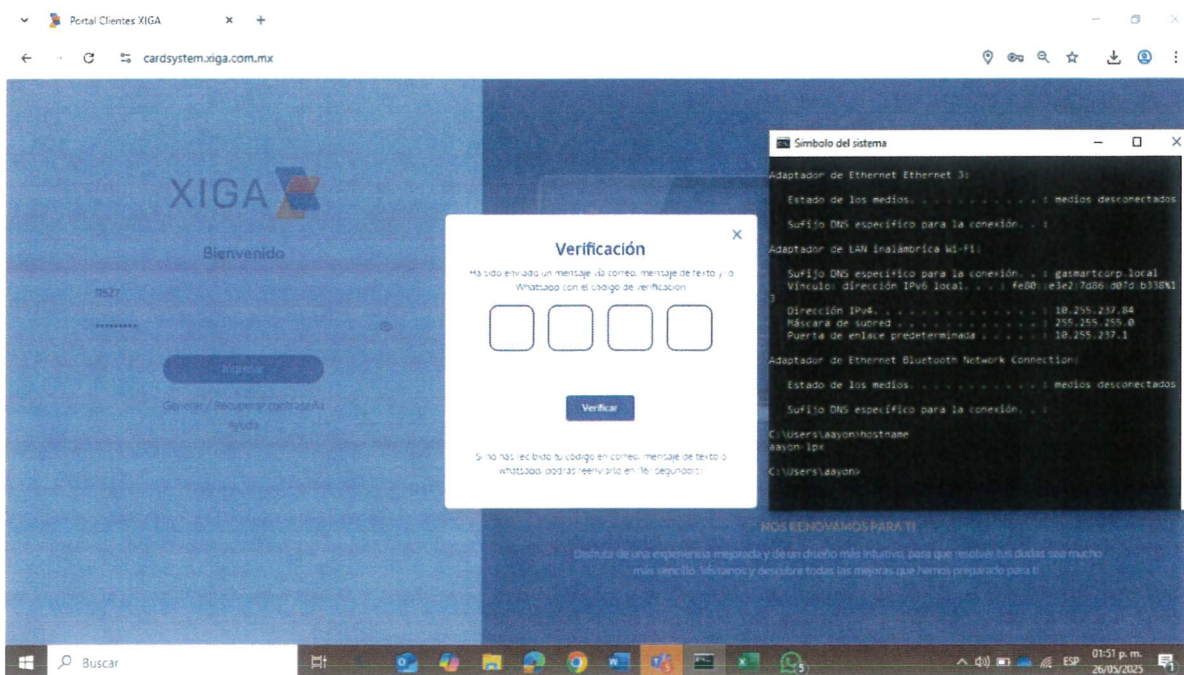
Portal Clientes XIGA

cardsystem.xiga.com.mx

XIGA

Bienvenido

11527

••••••••

Ingresar

Generar / Recuperar contraseña

Ayuda

Verificación

Ha sido enviado un mensaje vía correo, mensaje de texto y/o Whatsapp con el código de verificación

Verificar

Si no has recibido tu código en correo, mensaje de texto o whatsapp, podrás reenviarlo en 161 segundos

NOS RENOVAMOS PARA TI

Disfruta de una experiencia mejorada y de un diseño más intuitivo, para que resolver tus dudas sea mucho más sencillo. Visítanos y descubre todas las mejoras que hemos preparado para ti.

Símbolo del sistema

Adaptador de Ethernet Ethernet 3:

Estado de los medios. . . . . . . . . . . : medios desconectados

Sufijo DNS específico para la conexión. . :

Adaptador de LAN inalámbrica Wi-Fi:

Sufijo DNS específico para la conexión. . : gasmartcorp.local
Vínculo: dirección IPv6 local. . . : fe80::e3e2:7d86:d07d:b338%1
3
Dirección IPv4. . . . . . . . . . . . . . : 10.255.237.84
Máscara de subred . . . . . . . . . . . . : 255.255.255.0
Puerta de enlace predeterminada . . . . . : 10.255.237.1

Adaptador de Ethernet Bluetooth Network Connection:

Estado de los medios. . . . . . . . . . . : medios desconectados

Sufijo DNS específico para la conexión. . :

C:\Users\aayon>hostname
aayon-lpx

C:\Users\aayon>

Buscar

ESP

01:51 p. m.
26/05/2025